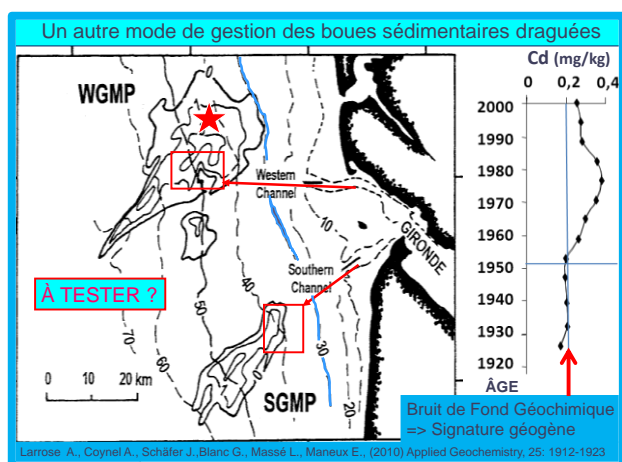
Un autre mode de gestion des boues sédimentaires draguées

WGMP

Western Channel

10

GIRONDE

Southern Channel

À TESTER ?

-70

-60

50

40

30

20

0 10 20 km

SGMP

Cd (mg/kg)

0 0,2 0,4

2000

1990

1980

1970

1960

1950

1940

1930

1920

ÂGE

Bruit de Fond Géochimique
=> Signature géogène

Larrose A., Coynel A., Schäfer J.,Blanc G., Massé L., Maneux E., (2010) Applied Geochemistry, 25: 1912-1923